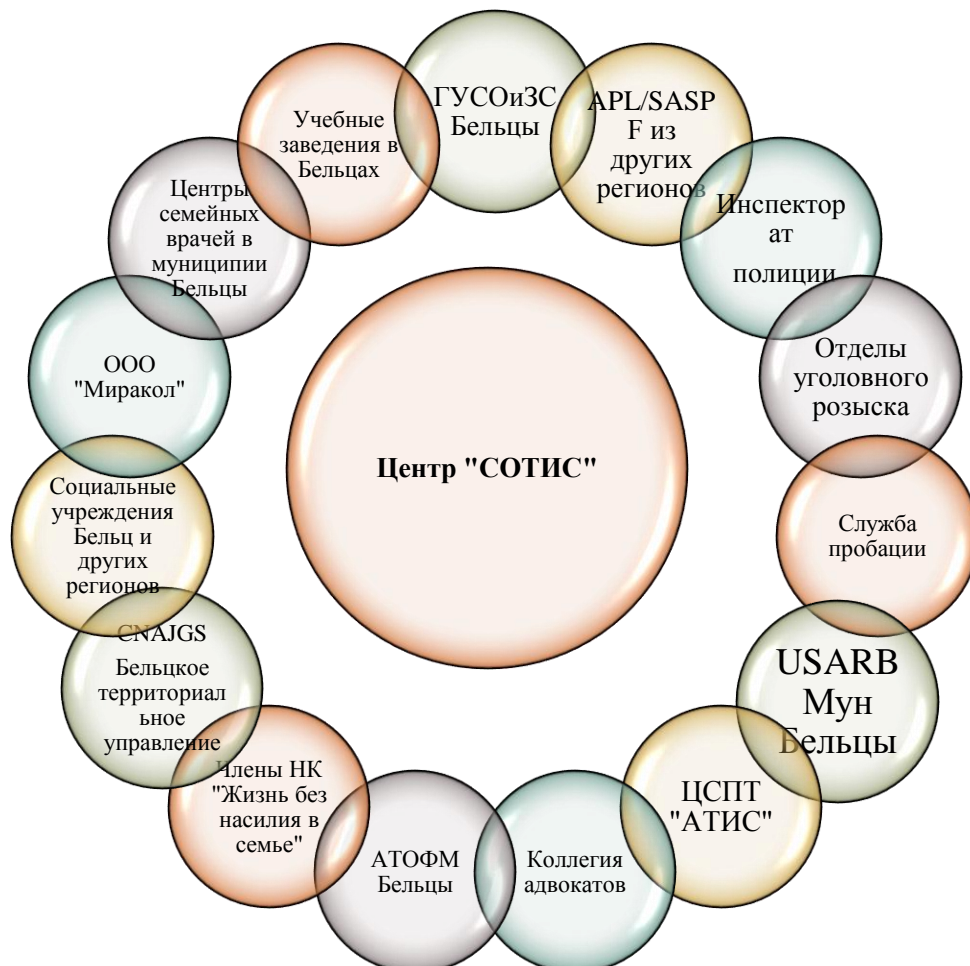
ГУСОиЗС Бельцы

APL/SASP F из других регионов

Инспектор ат полиции

Отделы уголовного розыска

Служба пробации

USARB Мун Бельцы

ЦСПТ "АТИС"

Коллегия адвокатов

АТОФМ Бельцы

Члены НК "Жизнь без насилия в семье"

CNAJGS Бельцкое территориальное управление

Социальные учреждения Бельц и других регионов

ООО "Миракол"

Центры семейных врачей в муниципии Бельцы

Учебные заведения в Бельцах

Центр "СОТИС"